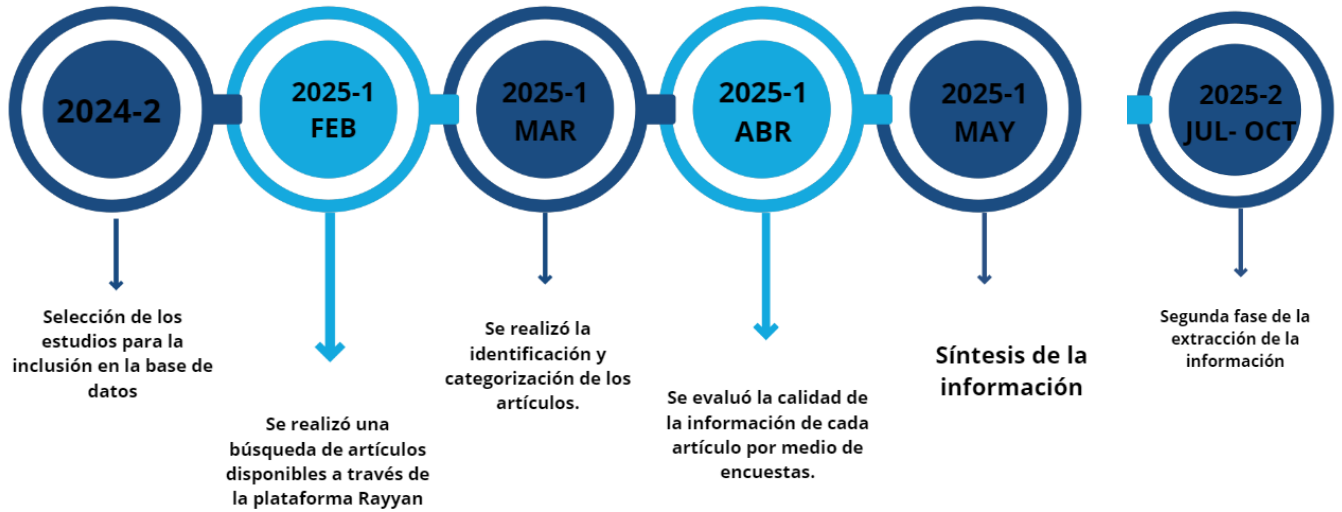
2024-2

2025-1
FEB

2025-1
MAR

2025-1
ABR

2025-1
MAY

2025-2
JUL- OCT

Selección de los estudios para la inclusión en la base de datos

Se realizó una búsqueda de artículos disponibles a través de la plataforma Rayyan

Se realizó la identificación y categorización de los artículos.

Se evaluó la calidad de la información de cada artículo por medio de encuestas.

Síntesis de la información

Segunda fase de la extracción de la información